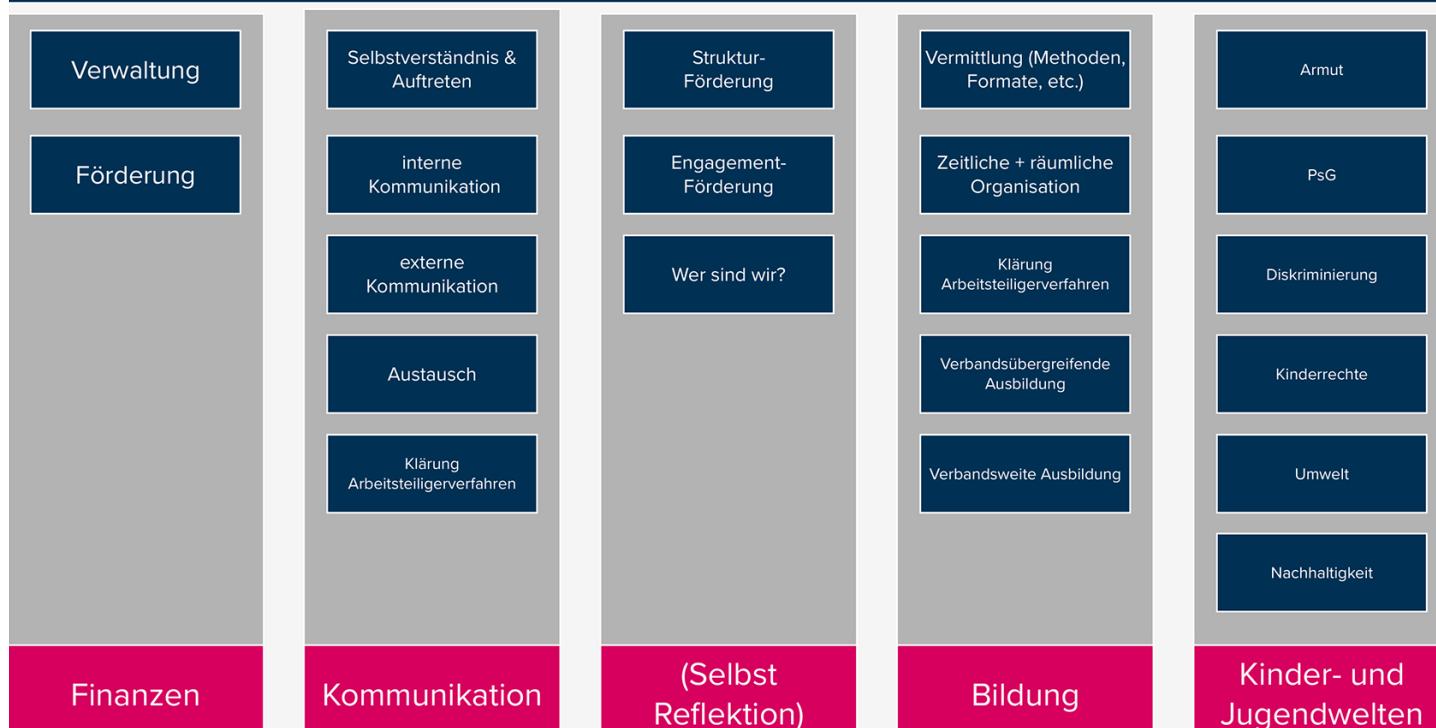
Verwaltung

Förderung

Finanzen

Selbstverständnis & Auftreten

interne Kommunikation

externe Kommunikation

Austausch

Klärung Arbeitsteiligerverfahren

Kommunikation

Struktur-Förderung

Engagement-Förderung

Wer sind wir?

(Selbst Reflektion)

Vermittlung (Methoden, Formate, etc.)

Zeitliche + räumliche Organisation

Klärung Arbeitsteiligerverfahren

Verbandsübergreifende Ausbildung

Verbandsweite Ausbildung

Bildung

Armut

PsG

Diskriminierung

Kinderrechte

Umwelt

Nachhaltigkeit

Kinder- und Jugendwelten